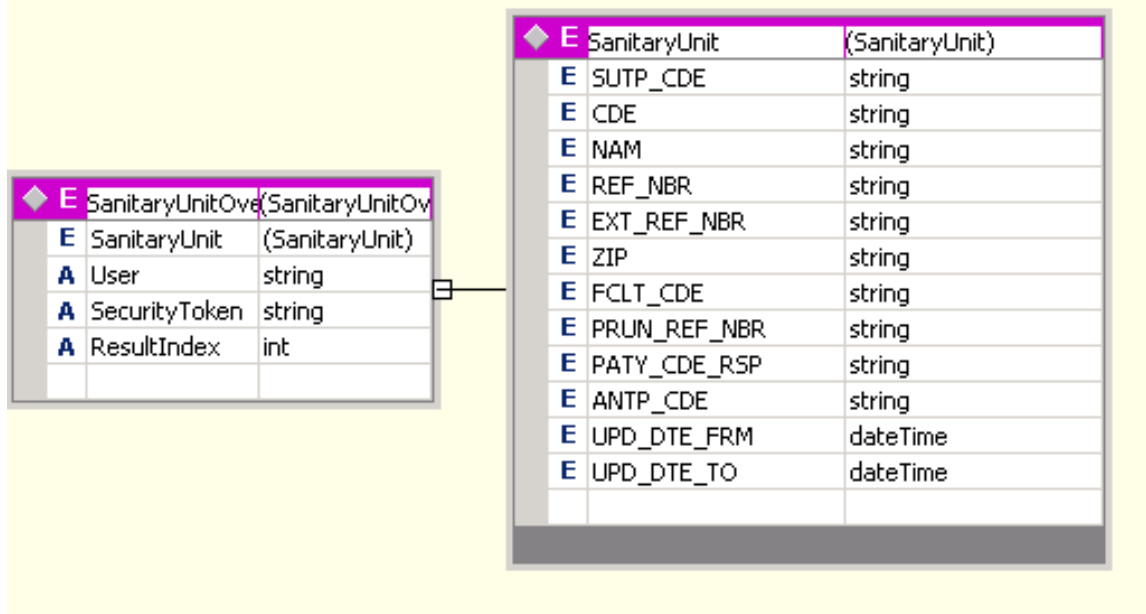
| E | SanitaryUnitOve | (SanitaryUnitOv |
|---|---|---|
| E | SanitaryUnit | (SanitaryUnit) |
| A | User | string |
| A | SecurityToken | string |
| A | ResultIndex | int |

| E | SanitaryUnit | (SanitaryUnit) |
|---|---|---|
| E | SUTP_CDE | string |
| E | CDE | string |
| E | NAM | string |
| E | REF_NBR | string |
| E | EXT_REF_NBR | string |
| E | ZIP | string |
| E | FCLT_CDE | string |
| E | PRUN_REF_NBR | string |
| E | PATY_CDE_RSP | string |
| E | ANTP_CDE | string |
| E | UPD_DTE_FRM | dateTime |
| E | UPD_DTE_TO | dateTime |